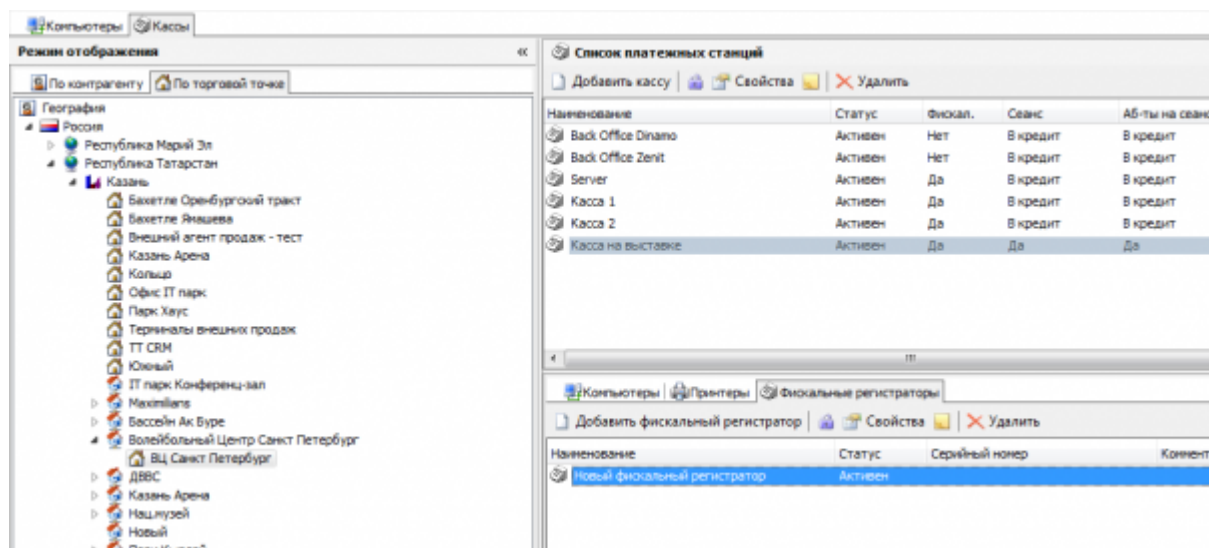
Компьютеры | Кассы

Режим отображения «

По контрагенту | По торговой точке

География
Россия
Республика Марий Эл
Республика Татарстан
Казань
Бахетле Оренбургский тракт
Бахетле Ямашева
Внешний агент продаж - тест
Казань Арена
Кольцо
Офис IT парк
Парк Хаус
Терминалы внешних продаж
TT CRM
Южный
IT парк Конференц-зал
Maximilians
Бассейн Ак Буре
Волейбольный Центр Санкт Петербург
ВЦ Санкт Петербург
ДВВС
Казань Арена
Нац.музей
Новый
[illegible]

Список платежных станций

Добавить кассу | Свойства | Удалить

| Наименование | Статус | Фискал. | Сеанс | Аб-ты на сеанс |
|---|---|---|---|---|
| Back Office Dinamo | Активен | Нет | В кредит | В кредит |
| Back Office Zenit | Активен | Нет | В кредит | В кредит |
| Server | Активен | Да | В кредит | В кредит |
| Касса 1 | Активен | Да | В кредит | В кредит |
| Касса 2 | Активен | Да | В кредит | В кредит |
| Касса на выставке | Активен | Да | Да | Да |

Компьютеры | Принтеры | Фискальные регистраторы

Добавить фискальный регистратор | Свойства | Удалить

| Наименование | Статус | Серийный номер | Коммент |
|---|---|---|---|
| Новый фискальный регистратор | Активен | | |